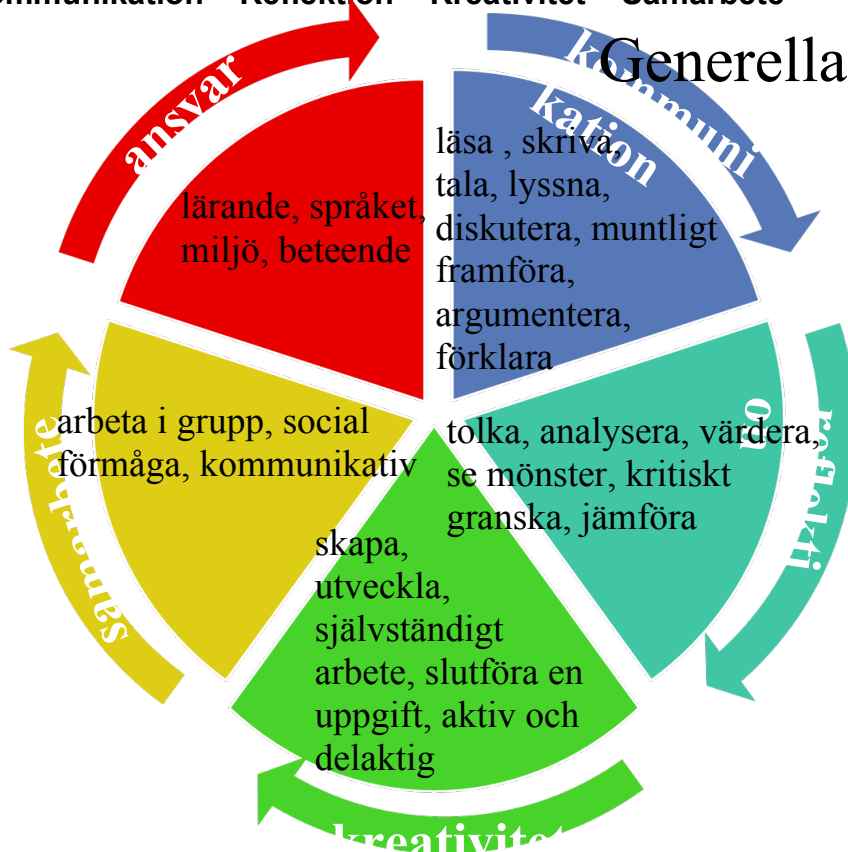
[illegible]ommunikation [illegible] Reflektion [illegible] Kreativitet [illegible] Samarbete

Generella

ansvar

kommuni kation

lärande, språket, miljö, beteende

läsa , skriva, tala, lyssna, diskutera, muntligt framföra, argumentera, förklara

reflekti on

arbeta i grupp, social förmåga, kommunikativ

tolka, analysera, värdera, se mönster, kritiskt granska, jämföra

samarbete

skapa, utveckla, självständigt arbete, slutföra en uppgift, aktiv och delaktig

kreativitet